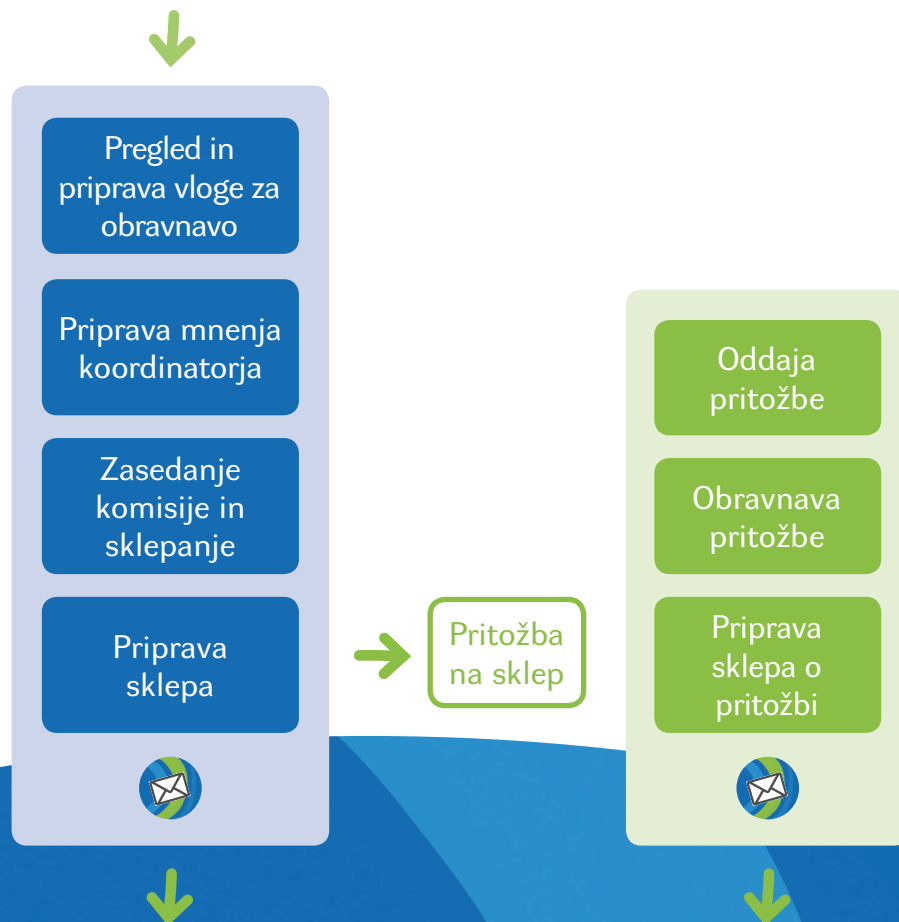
Pregled in priprava vloge za obravnavo

Priprava mnenja koordinatorja

Zasedanje komisije in sklepanje

Priprava sklepa

Pritožba na sklep

Oddaja pritožbe

Obravnava pritožbe

Priprava sklepa o pritožbi